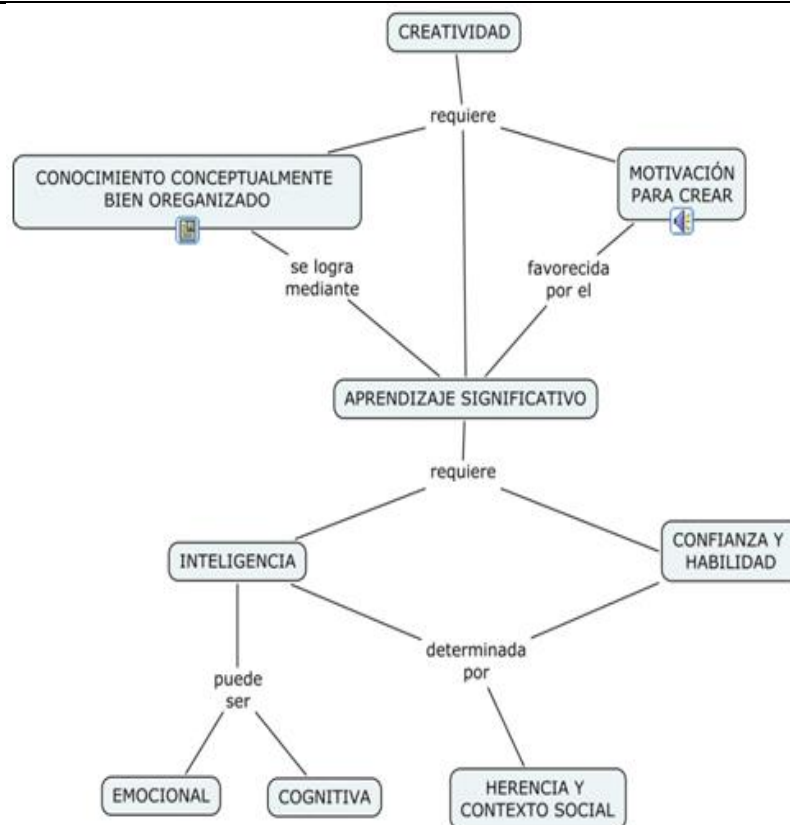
CREATIVIDAD

requiere

CONOCIMIENTO CONCEPTUALMENTE BIEN OREGANIZADO

MOTIVACIÓN PARA CREAR

se logra mediante

favorecida por el

APRENDIZAJE SIGNIFICATIVO

requiere

INTELIGENCIA

CONFIANZA Y HABILIDAD

puede ser

determinada por

EMOCIONAL

COGNITIVA

HERENCIA Y CONTEXTO SOCIAL